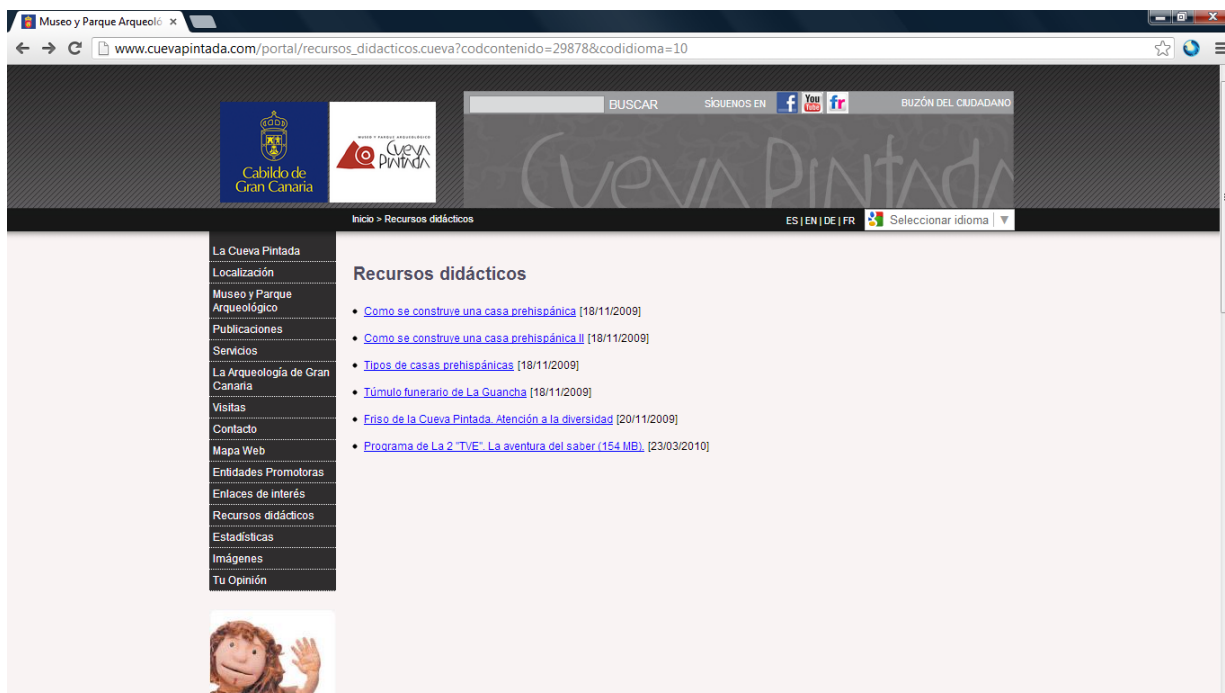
Museo y Parque Arqueoló ×

www.cuevapintada.com/portal/recursos_didacticos.cueva?codcontenido=29878&codidioma=10

Cabildo de Gran Canaria

MUSEO Y PARQUE ARQUEOLÓGICO Cueva Pintada

BUSCAR SÍGUENOS EN You Tube fr BUZÓN DEL CIUDADANO

Cueva Pintada

Inicio > Recursos didácticos

ES | EN | DE | FR Seleccionar idioma ▼

La Cueva Pintada
Localización
Museo y Parque Arqueológico
Publicaciones
Servicios
La Arqueología de Gran Canaria
Visitas
Contacto
Mapa Web
Entidades Promotoras
Enlaces de interés
Recursos didácticos
Estadísticas
Imágenes
Tu Opinión

Recursos didácticos

- Como se construye una casa prehispánica [18/11/2009]
- Como se construye una casa prehispánica II [18/11/2009]
- Tipos de casas prehispánicas [18/11/2009]
- Túmulo funerario de La Guancha [18/11/2009]
- Friso de la Cueva Pintada. Atención a la diversidad [20/11/2009]
- Programa de La 2 "TVE". La aventura del saber (154 MB). [23/03/2010]